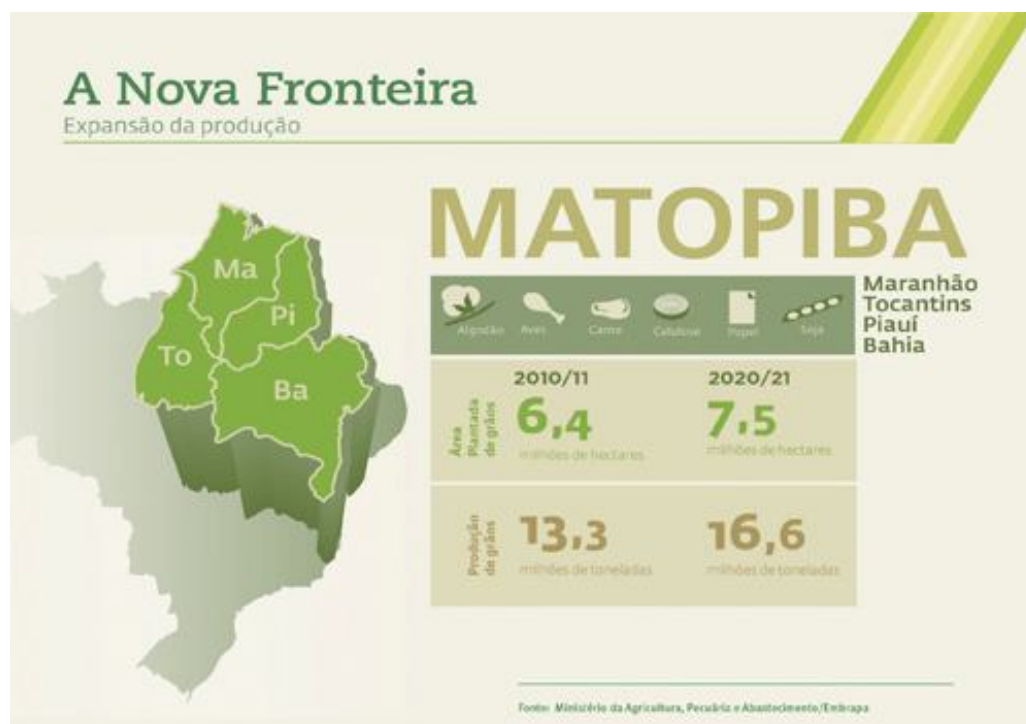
A Nova Fronteira
Expansão da produção

Ma
Pi
To
Ba

MATOPIBA

Maranhão
Tocantins
Piauí
Bahia

Algodão Aves Carne Celulose Papel Soja

| | 2010/11 | 2020/21 |
|---|---|---|
| Área Plantada de grãos | 6,4 milhões de hectares | 7,5 milhões de hectares |
| Produção de grãos | 13,3 milhões de toneladas | 16,6 milhões de toneladas |

Fonte: Ministério da Agricultura, Pecuária e Abastecimento/Embrapa